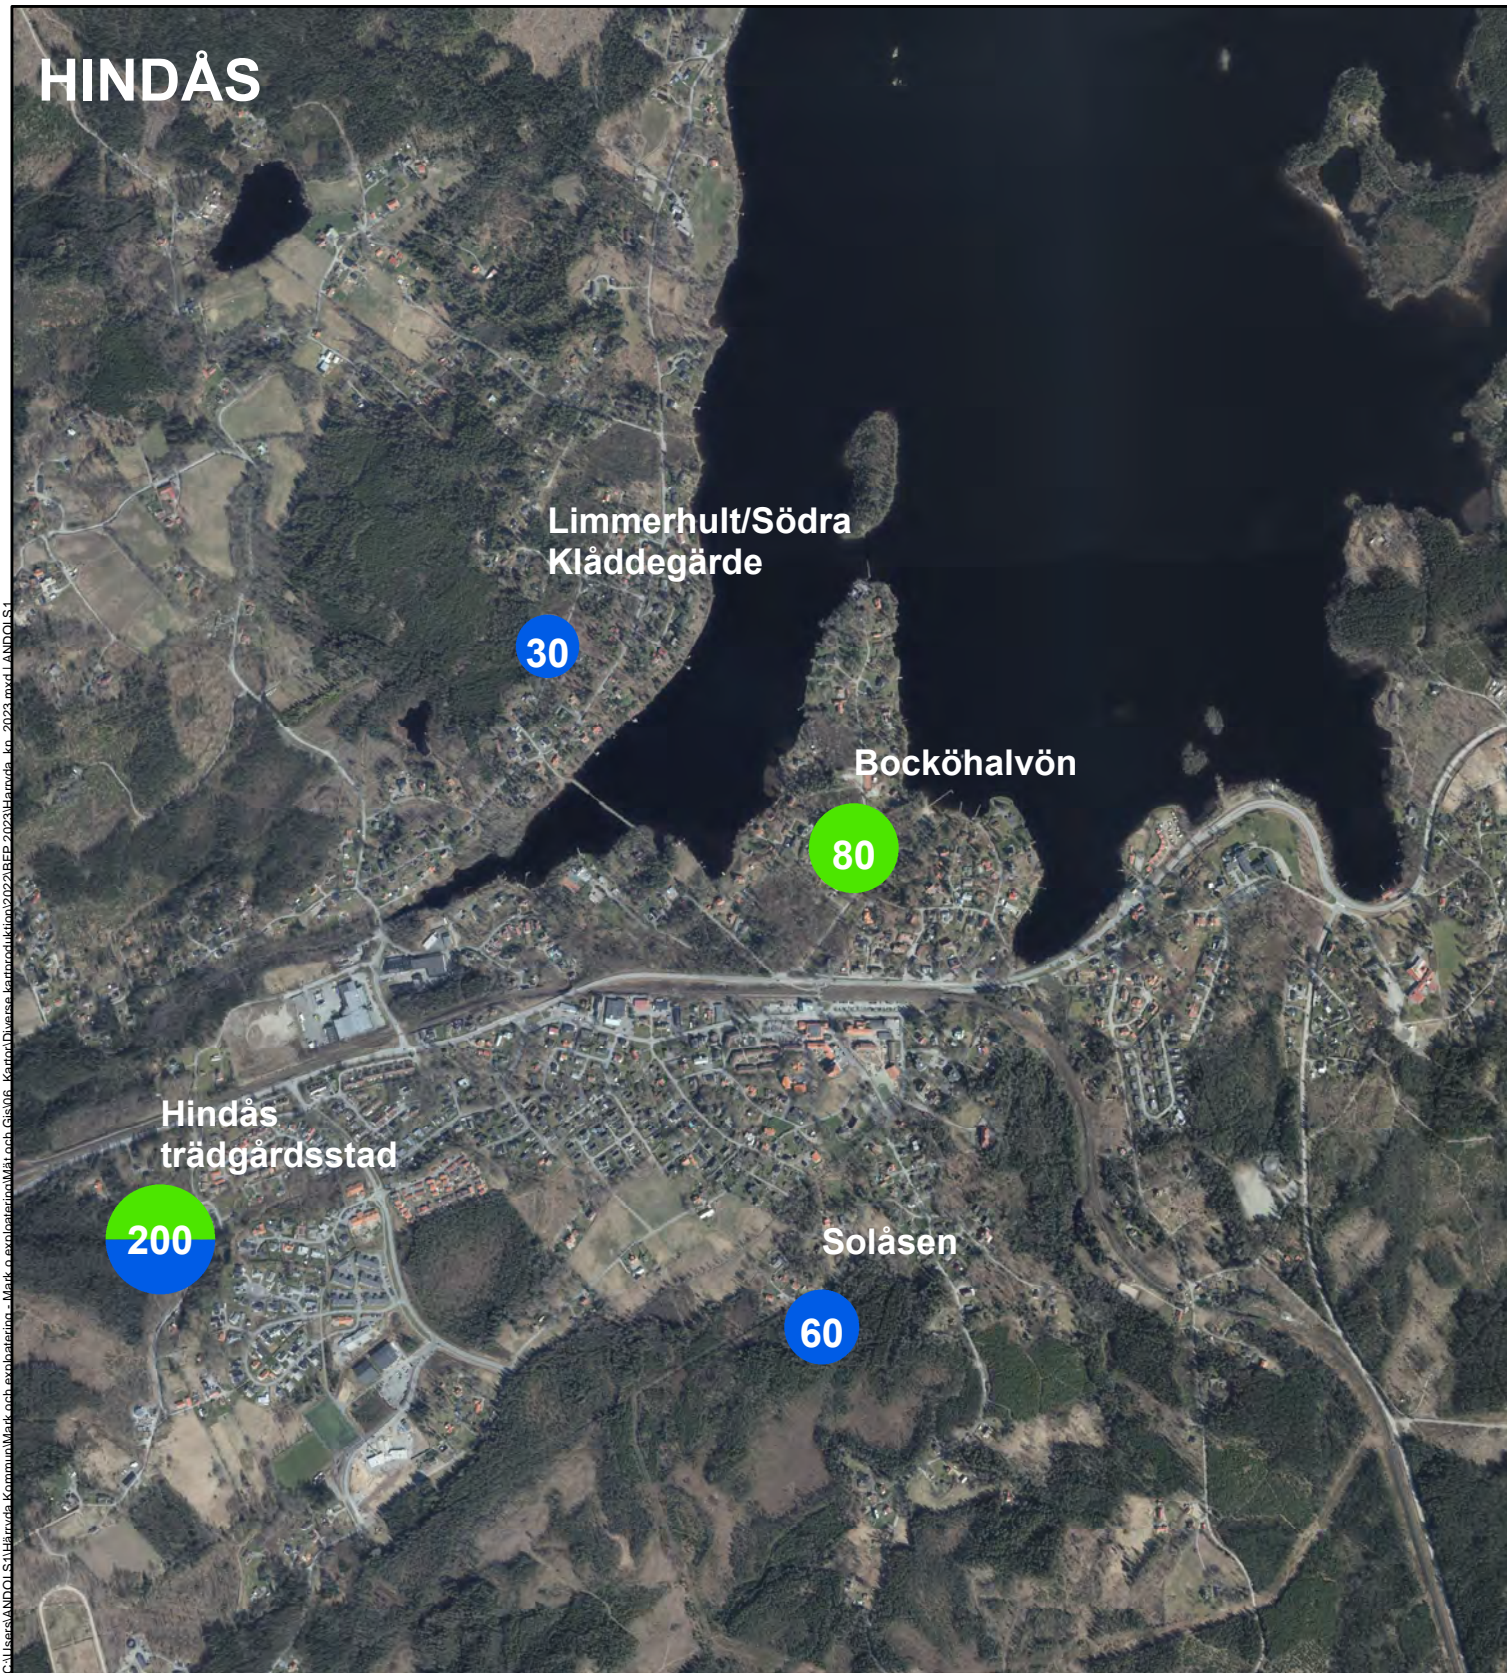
HINDÅS

Limmerhult/Södra Klåddegärde

30

Bocköhalvön

80

Hindås trädgårdsstad

200

Solåsen

60

C:\Users\ANDOLS1\Härryda Kommun\Mark och exploatering - Mark o exploatering\Mark och Gis\06_Kartor\Diverse kartproduktion\2022\BEP 2023\Harryda_kn_2023.mxd LANDOLS1